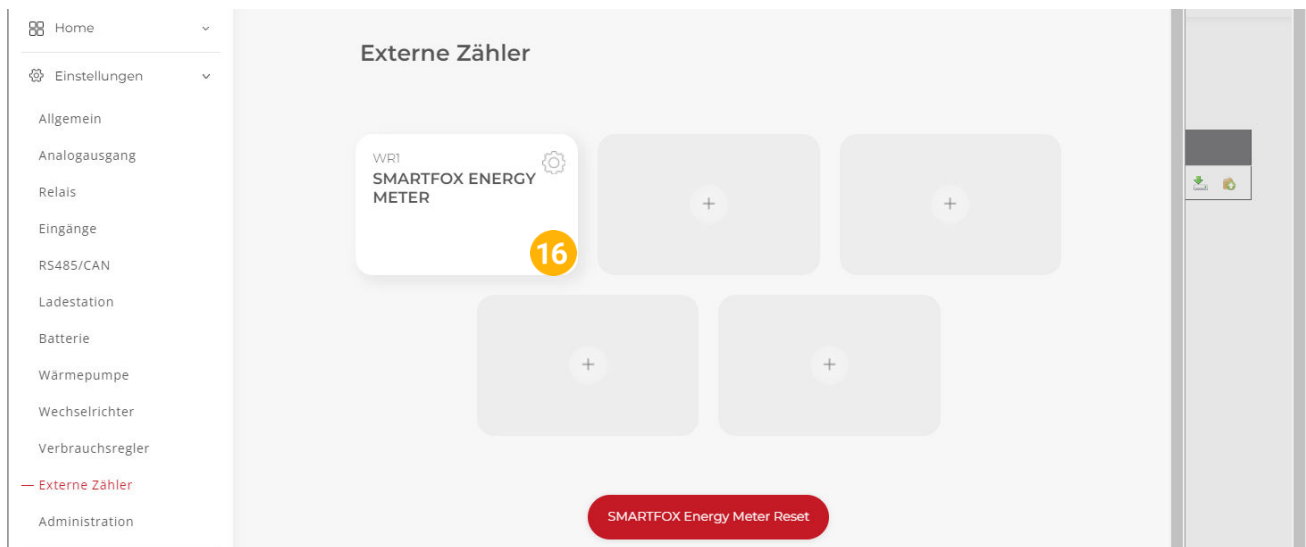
Home

Einstellungen

Allgemein

Analogausgang

Relais

Eingänge

RS485/CAN

Ladestation

Batterie

Wärmepumpe

Wechselrichter

Verbrauchsregler

— Externe Zähler

Administration

Externe Zähler

WR1
SMARTFOX ENERGY METER

16

+

+

+

+

SMARTFOX Energy Meter Reset